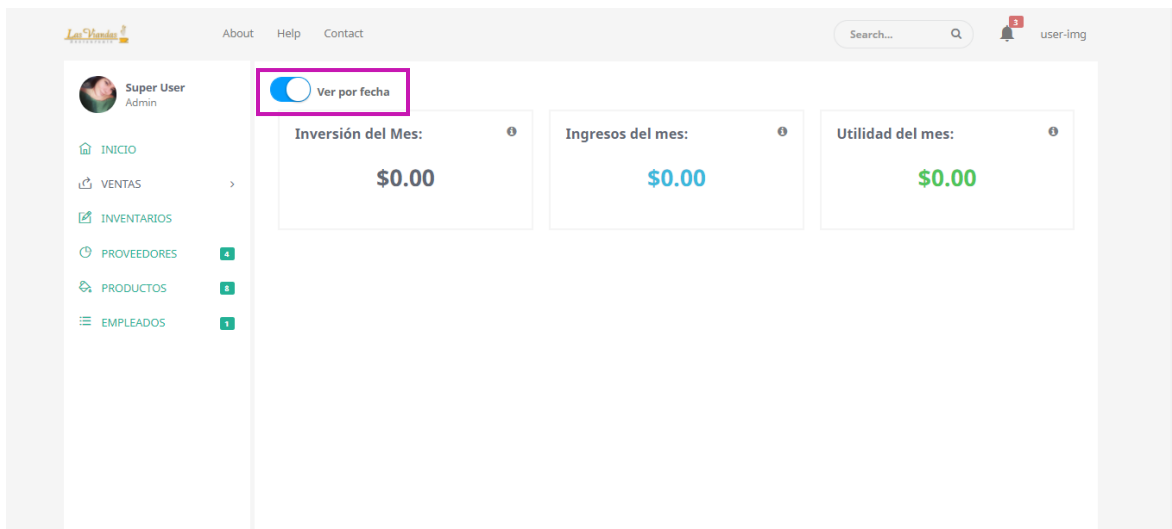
Las Viandas

About Help Contact

Search...

3

user-img

Super User
Admin

INICIO

VENTAS

INVENTARIOS

PROVEEDORES 4

PRODUCTOS 8

EMPLEADOS 1

Ver por fecha

Inversión del Mes:

$0.00

Ingresos del mes:

$0.00

Utilidad del mes:

$0.00